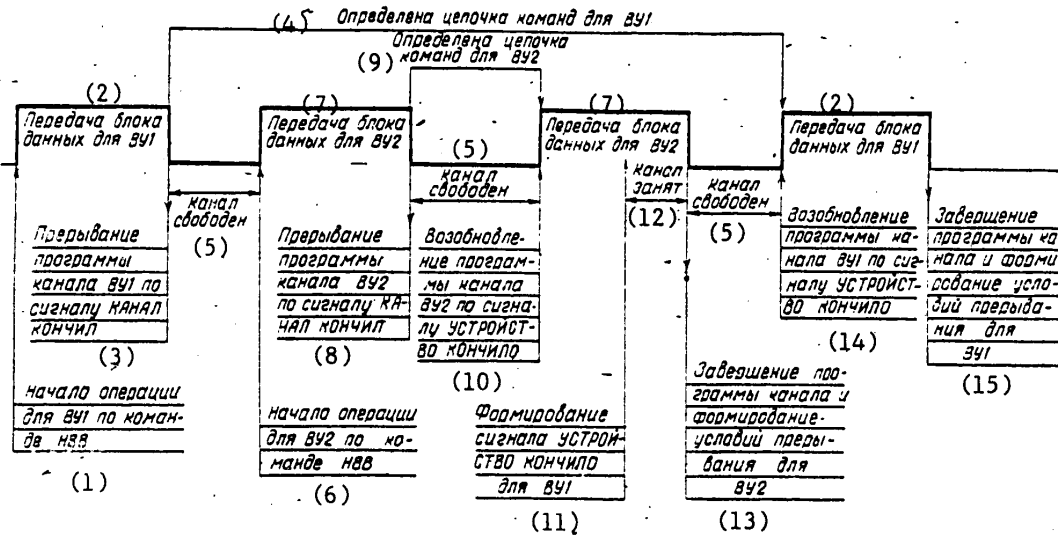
(4) Определена цепочка команд для ВУ1

(9) Определена цепочка команд для ВУ2

(2)
Передача блока данных для ВУ1

(7)
Передача блока данных для ВУ2

(5)
канал свободен

(7)
Передача блока данных для ВУ2

(2)
Передача блока данных для ВУ1

канал свободен
(5)

канал занят
(12)

канал свободен
(5)

Прерывание программы канала ВУ1 по сигналу КАНАЛ КОНЧИЛ
(3)

Прерывание программы канала ВУ2 по сигналу КАНАЛ КОНЧИЛ
(8)

Возобновление программы канала ВУ2 по сигналу УСТРОЙСТВО КОНЧИЛО
(10)

Возобновление программы канала ВУ1 по сигналу УСТРОЙСТВО КОНЧИЛО
(14)

Завершение программы канала и формирование условий прерывания для ВУ1
(15)

Начало операции для ВУ1 по команде НВВ
(1)

Начало операции для ВУ2 по команде НВВ
(6)

Формирование сигнала УСТРОЙСТВО КОНЧИЛО для ВУ1
(11)

Завершение программы канала и формирование условий прерывания для ВУ2
(13)